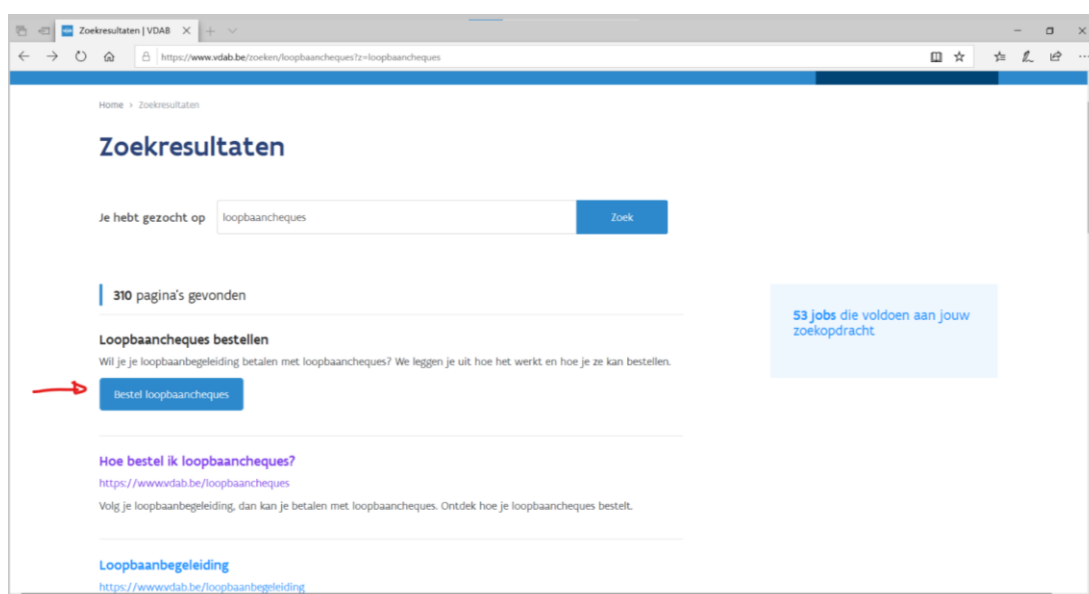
Zoekresultaten | VDAB

https://www.vdab.be/zoeken/loopbaancheques?z=loopbaancheques

Home › Zoekresultaten

Zoekresultaten

Je hebt gezocht op loopbaancheques Zoek

310 pagina's gevonden

Loopbaancheques bestellen

Wil je je loopbaanbegeleiding betalen met loopbaancheques? We leggen je uit hoe het werkt en hoe je ze kan bestellen.

Bestel loopbaancheques

Hoe bestel ik loopbaancheques?

https://www.vdab.be/loopbaancheques

Volg je loopbaanbegeleiding, dan kan je betalen met loopbaancheques. Ontdek hoe je loopbaancheques bestelt.

Loopbaanbegeleiding

https://www.vdab.be/loopbaanbegeleiding

53 jobs die voldoen aan jouw zoekopdracht